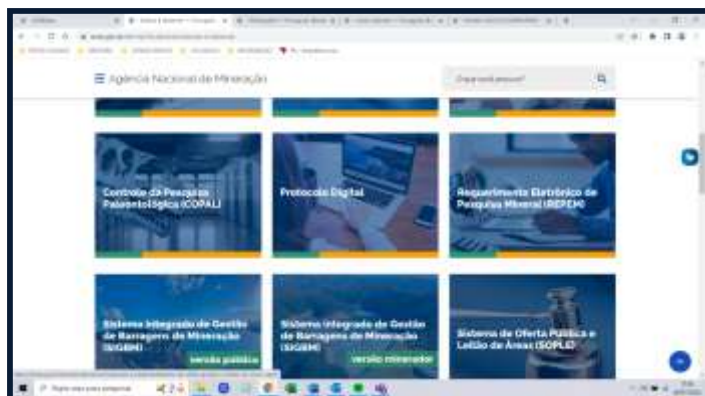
Agência Nacional de Mineração

O que você procura?

Controle da Pesquisa Paleontológica (COPAL)

Protocolo Digital

Requerimento Eletrônico de Pesquisa Mineral (REPEM)

Sistema Integrado de Gestão de Barragem de Mineração (SIGBM)

versão pública

Sistema Integrado de Gestão de Barragem de Mineração (SIGBM)

versão minerador

Sistema de Oferta Pública e Leilão de Áreas (SOPLE)

Digite aqui para pesquisar